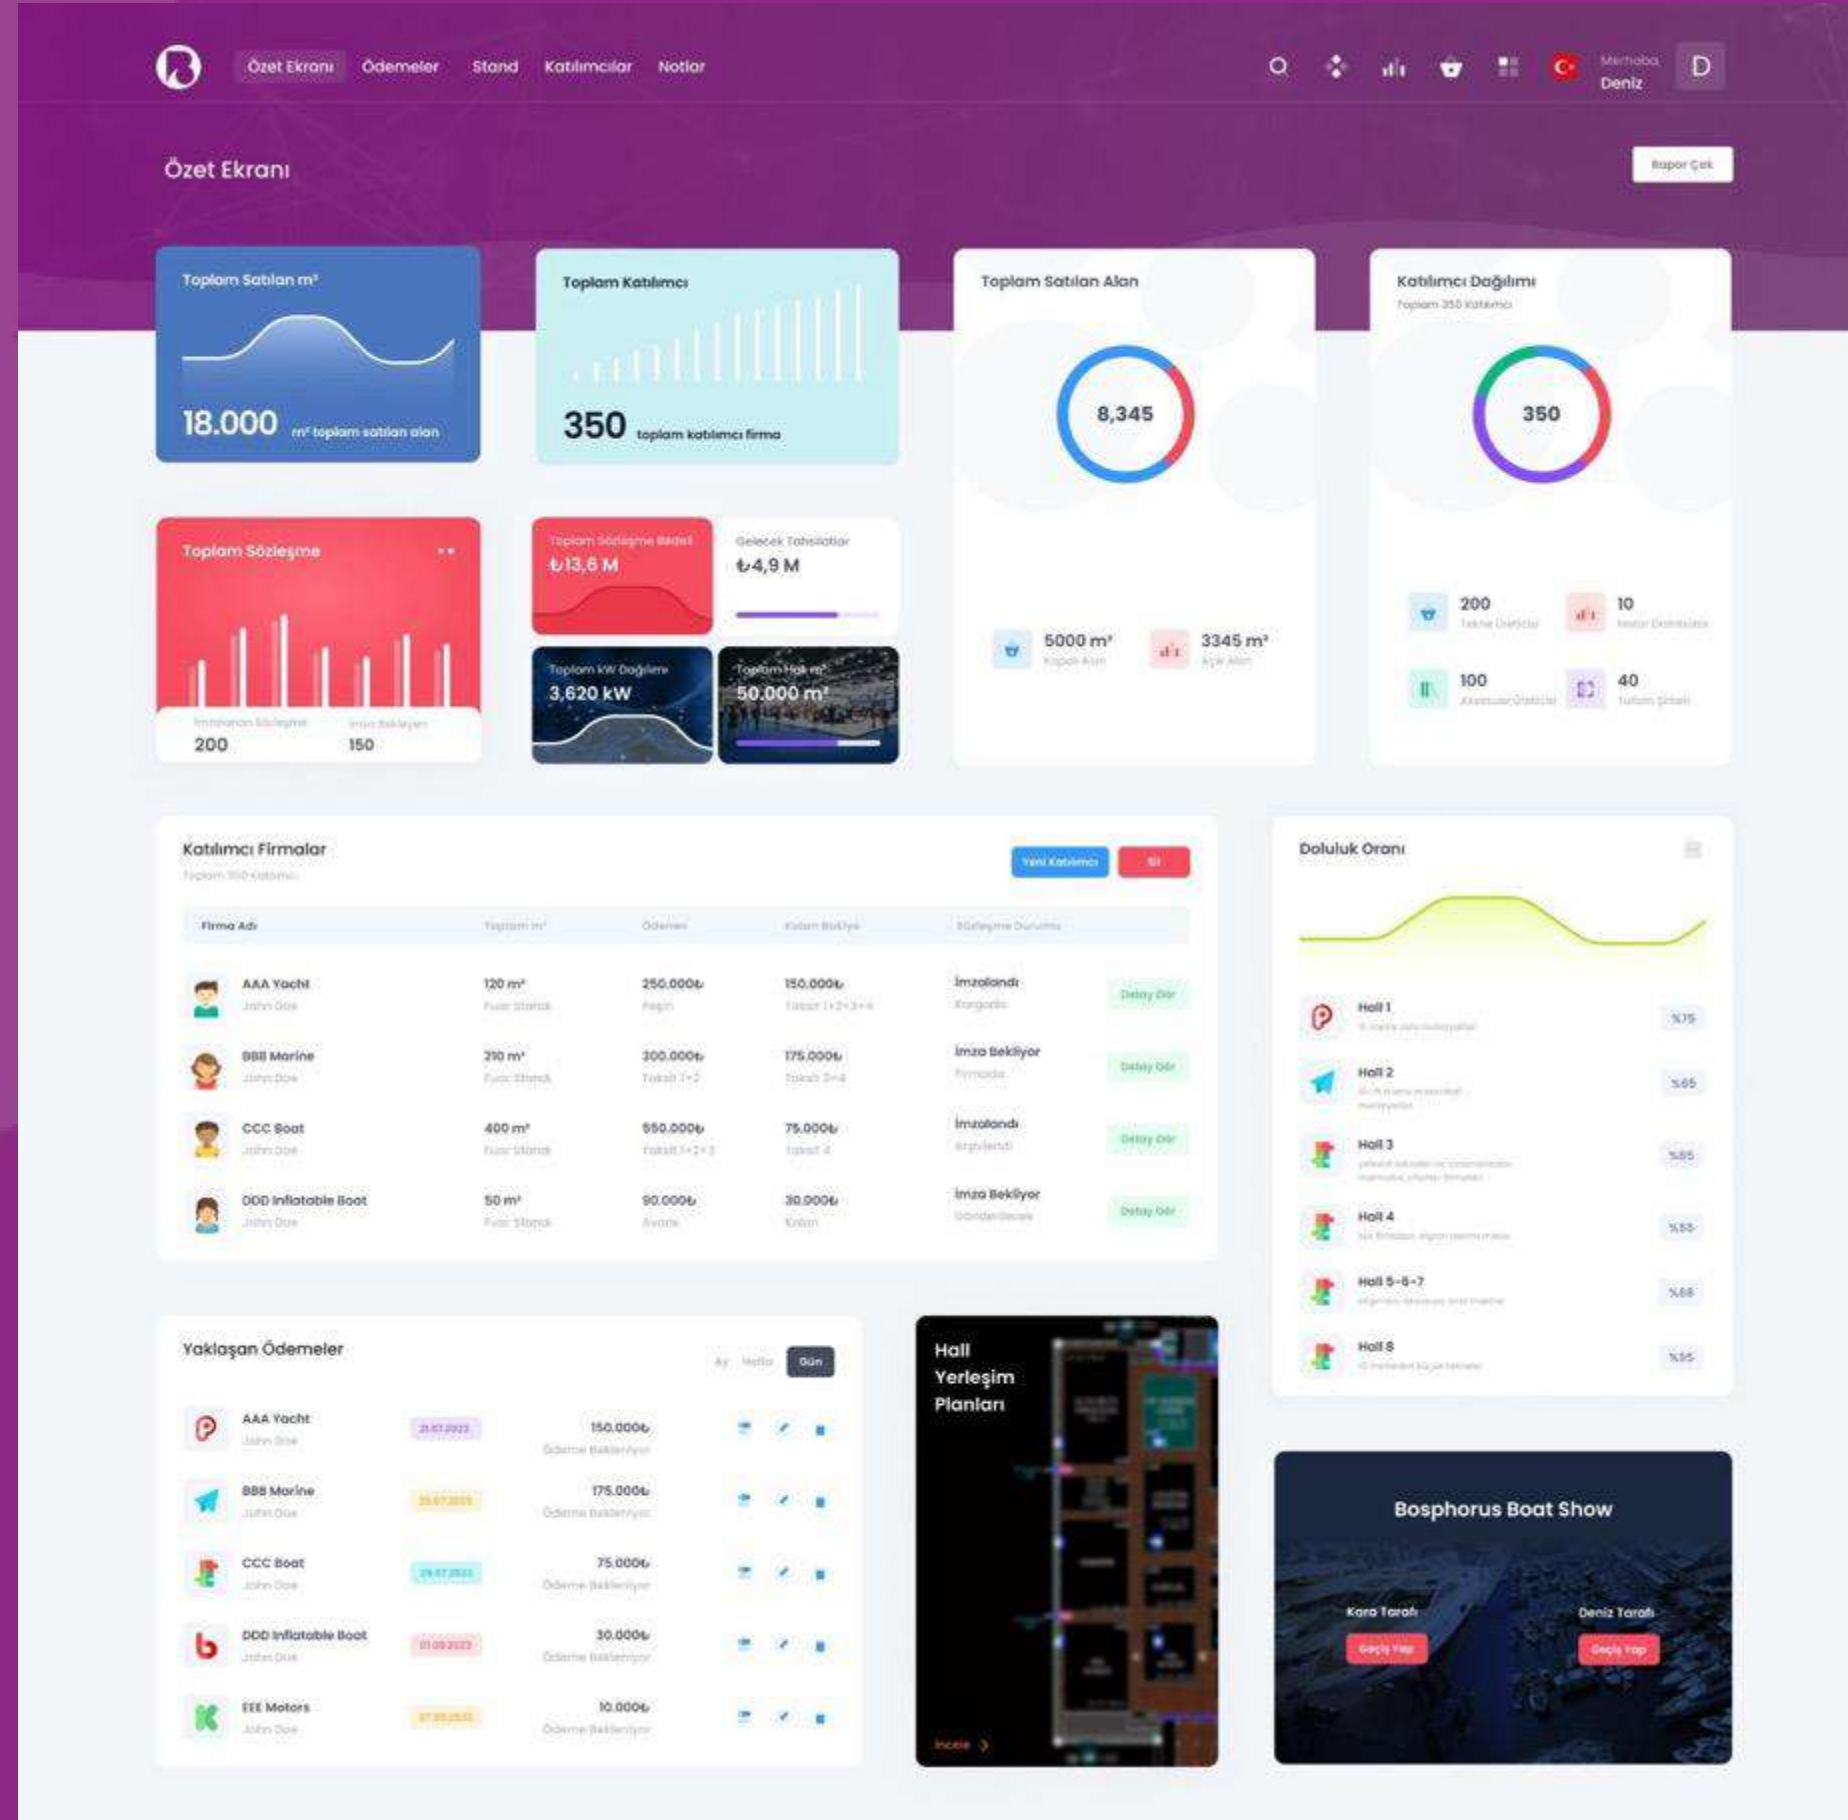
Özet Ekranı Ödemeler Stand Katılımcılar Notlar

Merhaba Deniz D

Özet Ekranı

Rapor Çek

Toplam Satılan m²

18.000 m² toplam satılan alan

Toplam Katılımcı

350 toplam katılımcı firma

Toplam Satılan Alan

8,345

5000 m² Kapalı Alan

3345 m² Açık Alan

Katılımcı Dağılımı

Toplam 350 katılımcı

350

200 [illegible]

10 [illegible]

100 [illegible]

40 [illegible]

Toplam Sözleşme

İmzalanan Sözleşme 200

İmza Bekleyen 150

Toplam Sözleşme Bedeli ₺13,6 M

Gelecek Tahsilatlar ₺4,9 M

Toplam kW Dağılımı 3,620 kW

Toplam Hall m² 50.000 m²

Katılımcı Firmalar

Toplam 350 katılımcı

Yeni Katılımcı Sil

| Firma Adı | Toplam m² | Ödenen | Kalan Bakiye | Sözleşme Durumu | |
|---|---|---|---|---|---|
| AAA Yacht John Doe | 120 m² Fuar Standı | 250.000₺ Peşin | 150.000₺ Taksit 1+2+3+4 | İmzalandı Kargoda | Detay Gör |
| BBB Marine John Doe | 210 m² Fuar Standı | 300.000₺ Taksit 1+2 | 175.000₺ Taksit 3+4 | İmza Bekliyor Firmada | Detay Gör |
| CCC Boat John Doe | 400 m² Fuar Standı | 550.000₺ Taksit 1+2+3 | 75.000₺ Taksit 4 | İmzalandı Arşivlendi | Detay Gör |
| DDD Inflatable Boat John Doe | 50 m² Fuar Standı | 90.000₺ Avans | 30.000₺ Kalan | İmza Bekliyor Gönderilecek | Detay Gör |

Doluluk Oranı

Hall 1 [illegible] %75

Hall 2 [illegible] %65

Hall 3 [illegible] %85

Hall 4 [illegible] %55

Hall 5-6-7 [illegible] %68

Hall 8 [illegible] %35

Yaklaşan Ödemeler

Ay Hafta Gün

AAA Yacht John Doe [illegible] 150.000₺ Ödeme Bekleniyor

BBB Marine John Doe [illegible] 175.000₺ Ödeme Bekleniyor

CCC Boat John Doe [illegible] 75.000₺ Ödeme Bekleniyor

DDD Inflatable Boat John Doe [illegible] 30.000₺ Ödeme Bekleniyor

EEE Motors John Doe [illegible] 10.000₺ Ödeme Bekleniyor

Hall Yerleşim Planları

İncele

Bosphorus Boat Show

Kara Tarafı Geçiş Yap

Deniz Tarafı Geçiş Yap